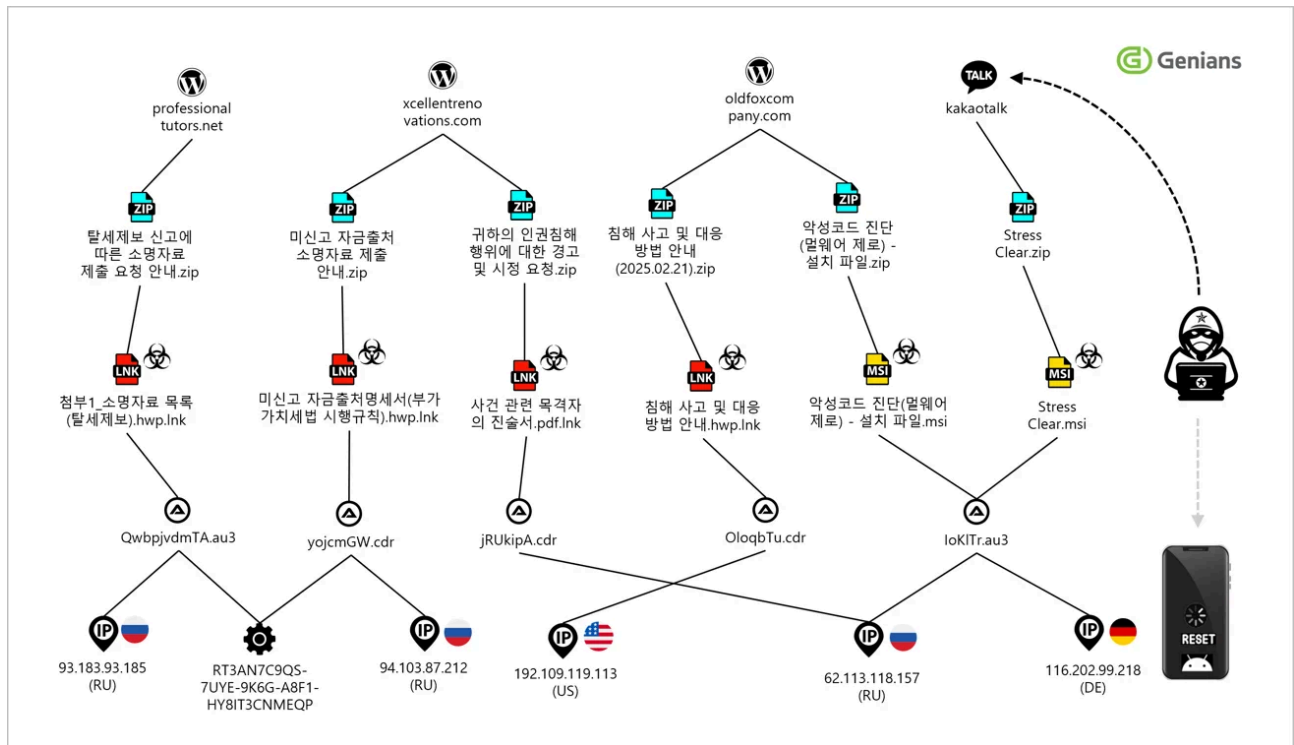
Genians

professional tutors.net

xcellentreno vations.com

oldfoxcom pany.com

TALK
kakaotalk

ZIP
탈세제보 신고에 따른 소명자료 제출 요청 안내.zip

ZIP
미신고 자금출처 소명자료 제출 안내.zip

ZIP
귀하의 인권침해 행위에 대한 경고 및 시정 요청.zip

ZIP
침해 사고 및 대응 방법 안내 (2025.02.21).zip

ZIP
악성코드 진단 (멀웨어 제로) - 설치 파일.zip

ZIP
Stress Clear.zip

LNK
첨부1_소명자료 목록 (탈세제보).hwp.lnk

LNK
미신고 자금출처명세서(부가가치세법 시행규칙).hwp.lnk

LNK
사건 관련 목격자의 진술서.pdf.lnk

LNK
침해 사고 및 대응 방법 안내.hwp.lnk

MSI
악성코드 진단(멀웨어 제로) - 설치 파일.msi

MSI
Stress Clear.msi

QwbpjvdmTA.au3

yojcmGW.cdr

jRUkipA.cdr

OloqbTu.cdr

IoKITr.au3

IP
93.183.93.185 (RU)

RT3AN7C9QS-7UYE-9K6G-A8F1-HY8IT3CNMEQP

IP
94.103.87.212 (RU)

IP
192.109.119.113 (US)

IP
62.113.118.157 (RU)

IP
116.202.99.218 (DE)

RESET